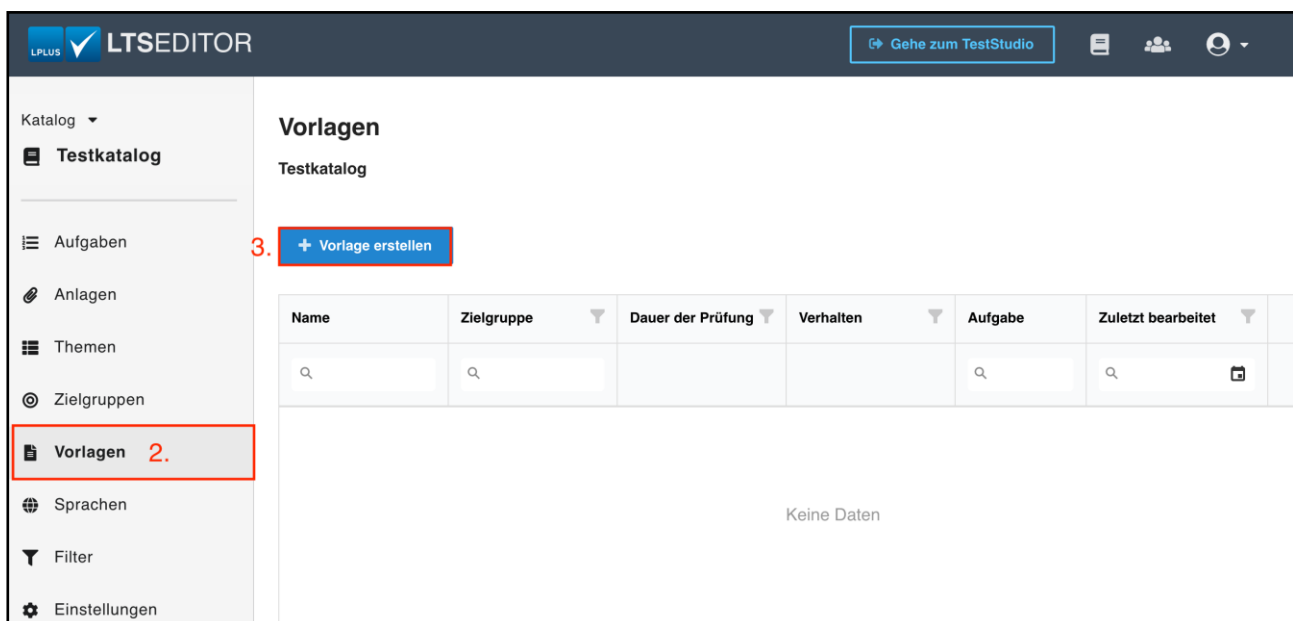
LPLUS LTSEDITOR

Gehe zum TestStudio

Katalog
Testkatalog

Aufgaben
Anlagen
Themen
Zielgruppen
Vorlagen 2.
Sprachen
Filter
Einstellungen

Vorlagen
Testkatalog

3. + Vorlage erstellen

| Name | Zielgruppe | Dauer der Prüfung | Verhalten | Aufgabe | Zuletzt bearbeitet |
|---|---|---|---|---|---|
| | | | | | |

Keine Daten